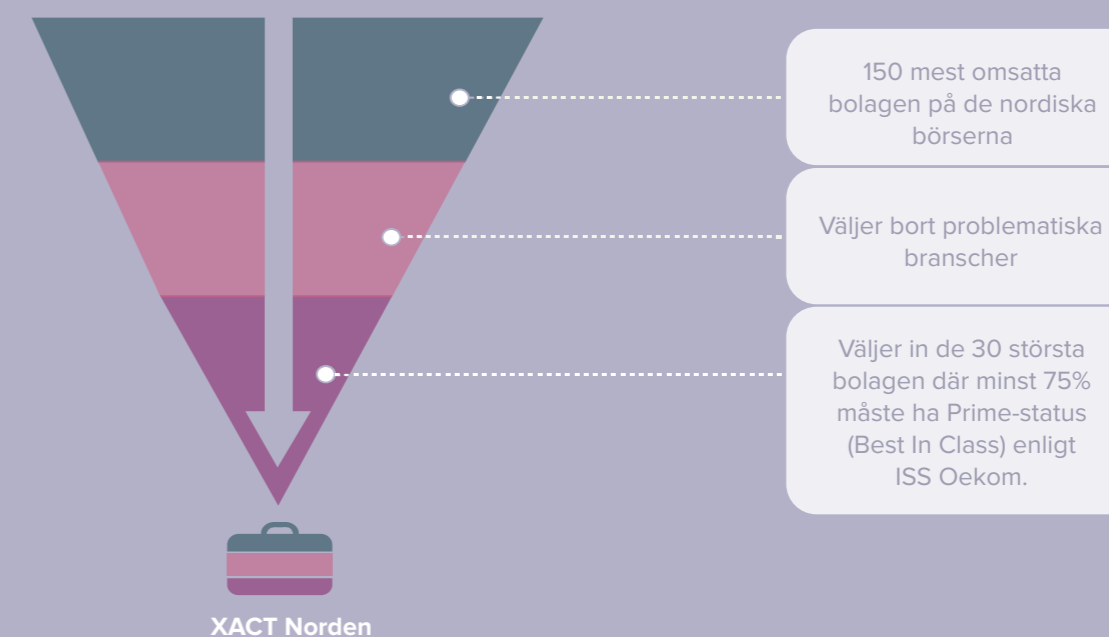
150 mest omsatta bolagen på de nordiska börserna

Väljer bort problematiska branscher

Väljer in de 30 största bolagen där minst 75% måste ha Prime-status (Best In Class) enligt ISS Oekom.

XACT Norden